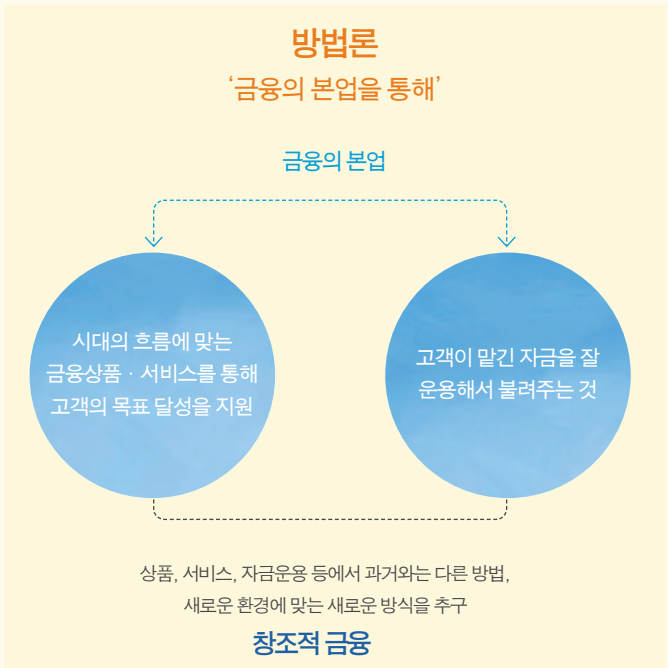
방법론

‘금융의 본업을 통해’

금융의 본업

시대의 흐름에 맞는 금융상품 · 서비스를 통해 고객의 목표 달성을 지원

고객이 맡긴 자금을 잘 운용해서 불려주는 것

상품, 서비스, 자금운용 등에서 과거와는 다른 방법, 새로운 환경에 맞는 새로운 방식을 추구

창조적 금융